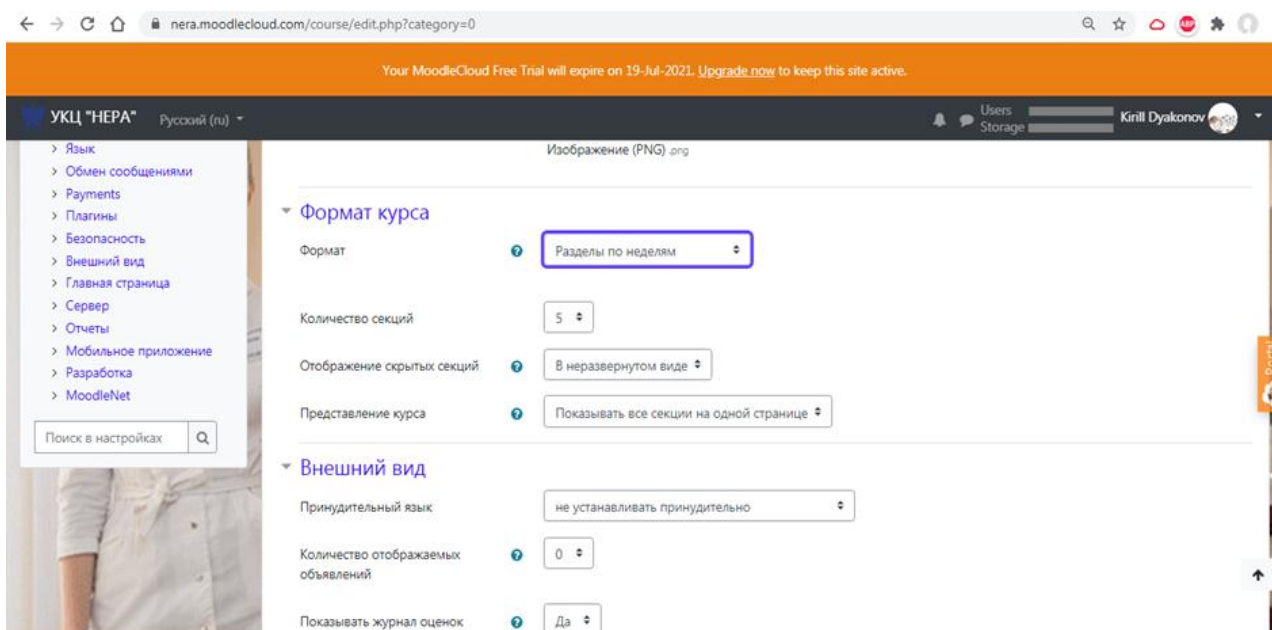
nera.moodlecloud.com/course/edit.php?category=0

Your MoodleCloud Free Trial will expire on 19-Jul-2021. Upgrade now to keep this site active.

УКЦ "НЕРА" Русский (ru)

Users
Storage
Kirill Dyakonov

> Язык
> Обмен сообщениями
> Payments
> Плагины
> Безопасность
> Внешний вид
> Главная страница
> Сервер
> Отчеты
> Мобильное приложение
> Разработка
> MoodleNet

Поиск в настройках

Изображение (PNG) .png

Формат курса

Формат
Разделы по неделям

Количество секций
5

Отображение скрытых секций
В неразвернутом виде

Представление курса
Показывать все секции на одной странице

Внешний вид

Принудительный язык
не устанавливать принудительно

Количество отображаемых объявлений
0

Показывать журнал оценок
Да